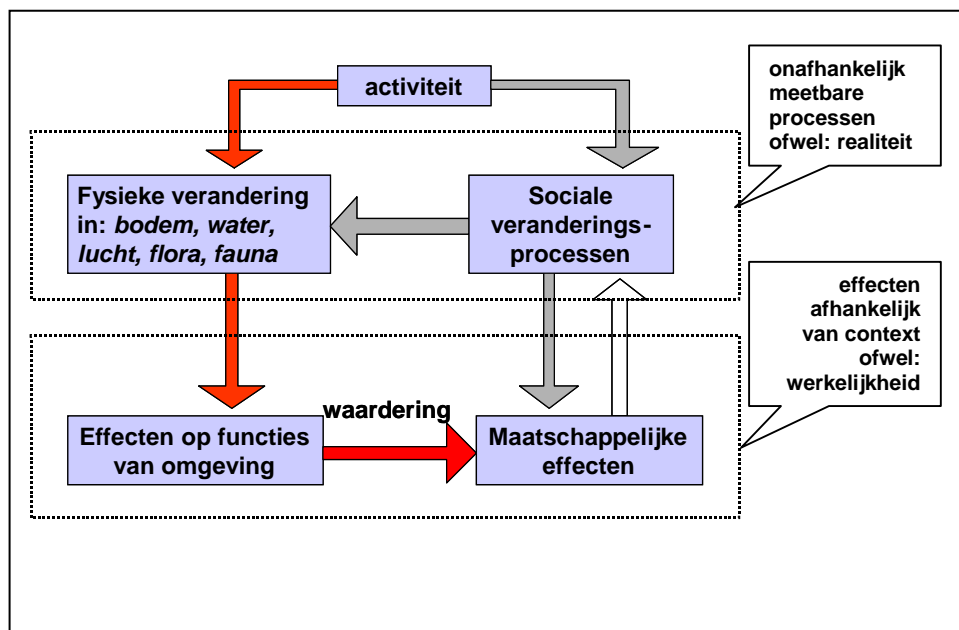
activiteit

onafhankelijk meetbare processen ofwel: realiteit

Fysieke verandering in: *bodem, water, lucht, flora, fauna*

Sociale veranderingsprocessen

effecten afhankelijk van context ofwel: werkelijkheid

waardering

Effecten op functies van omgeving

Maatschappelijke effecten